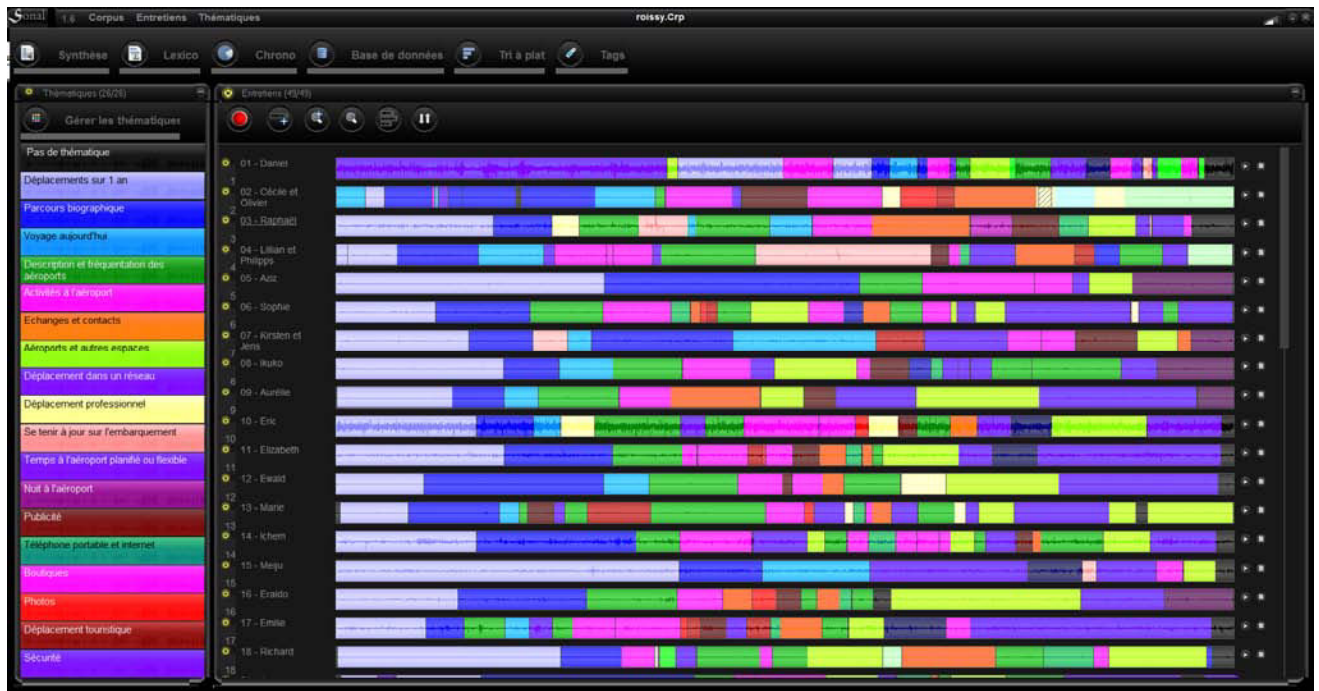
Sonal 1.6 Corpus Entretiens Thématiques

roissy.Crp

Synthèse Lexico Chrono Base de données Tri à plat Tags

Thématiques (26/26)

Gérer les thématiques

Pas de thématique
Déplacements sur 1 an
Parcours biographique
Voyage aujourd'hui
Description et fréquentation des aéroports
Activités à l'aéroport
Echanges et contacts
Aéroports et autres espaces
Déplacement dans un réseau
Déplacement professionnel
Se tenir à jour sur l'embarquement
Temps à l'aéroport planifié ou flexible
Nuit à l'aéroport
Publicité
Téléphone portable et internet
Boutiques
Photos
Déplacement touristique
Sécurité

Entretiens (45/49)

01 - Daniel
1
02 - Cécile et Olivier
2
03 - Raphaël
3
04 - Lilian et Philipps
4
05 - Aziz
5
06 - Sophie
6
07 - Kirsten et Jens
7
08 - Ikuko
8
09 - Aurélie
9
10 - Eric
10
11 - Elizabeth
11
12 - Ewald
12
13 - Marie
13
14 - Ichem
14
15 - Meiju
15
16 - Eraldo
16
17 - Emilie
17
18 - Richard
18